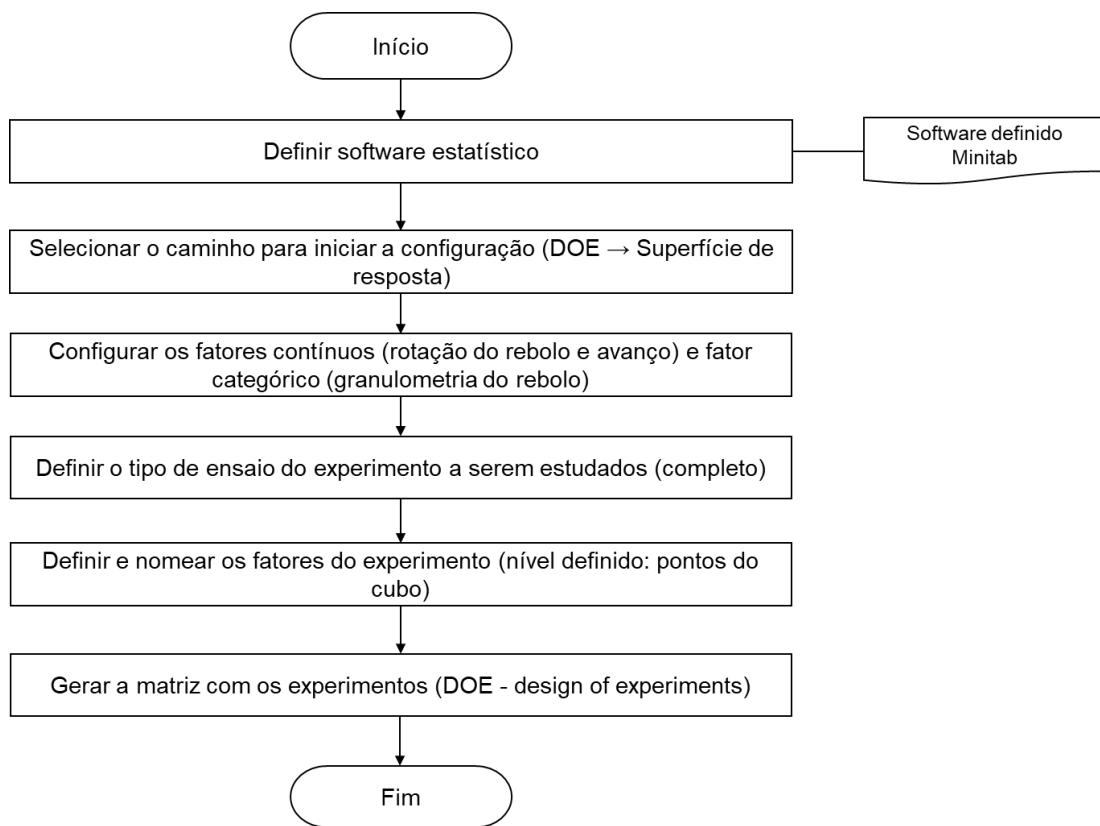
Início

Definir software estatístico

Software definido Minitab

Selecionar o caminho para iniciar a configuração (DOE → Superfície de resposta)

Configurar os fatores contínuos (rotação do rebolo e avanço) e fator categórico (granulometria do rebolo)

Definir o tipo de ensaio do experimento a serem estudados (completo)

Definir e nomear os fatores do experimento (nível definido: pontos do cubo)

Gerar a matriz com os experimentos (DOE - design of experiments)

Fim